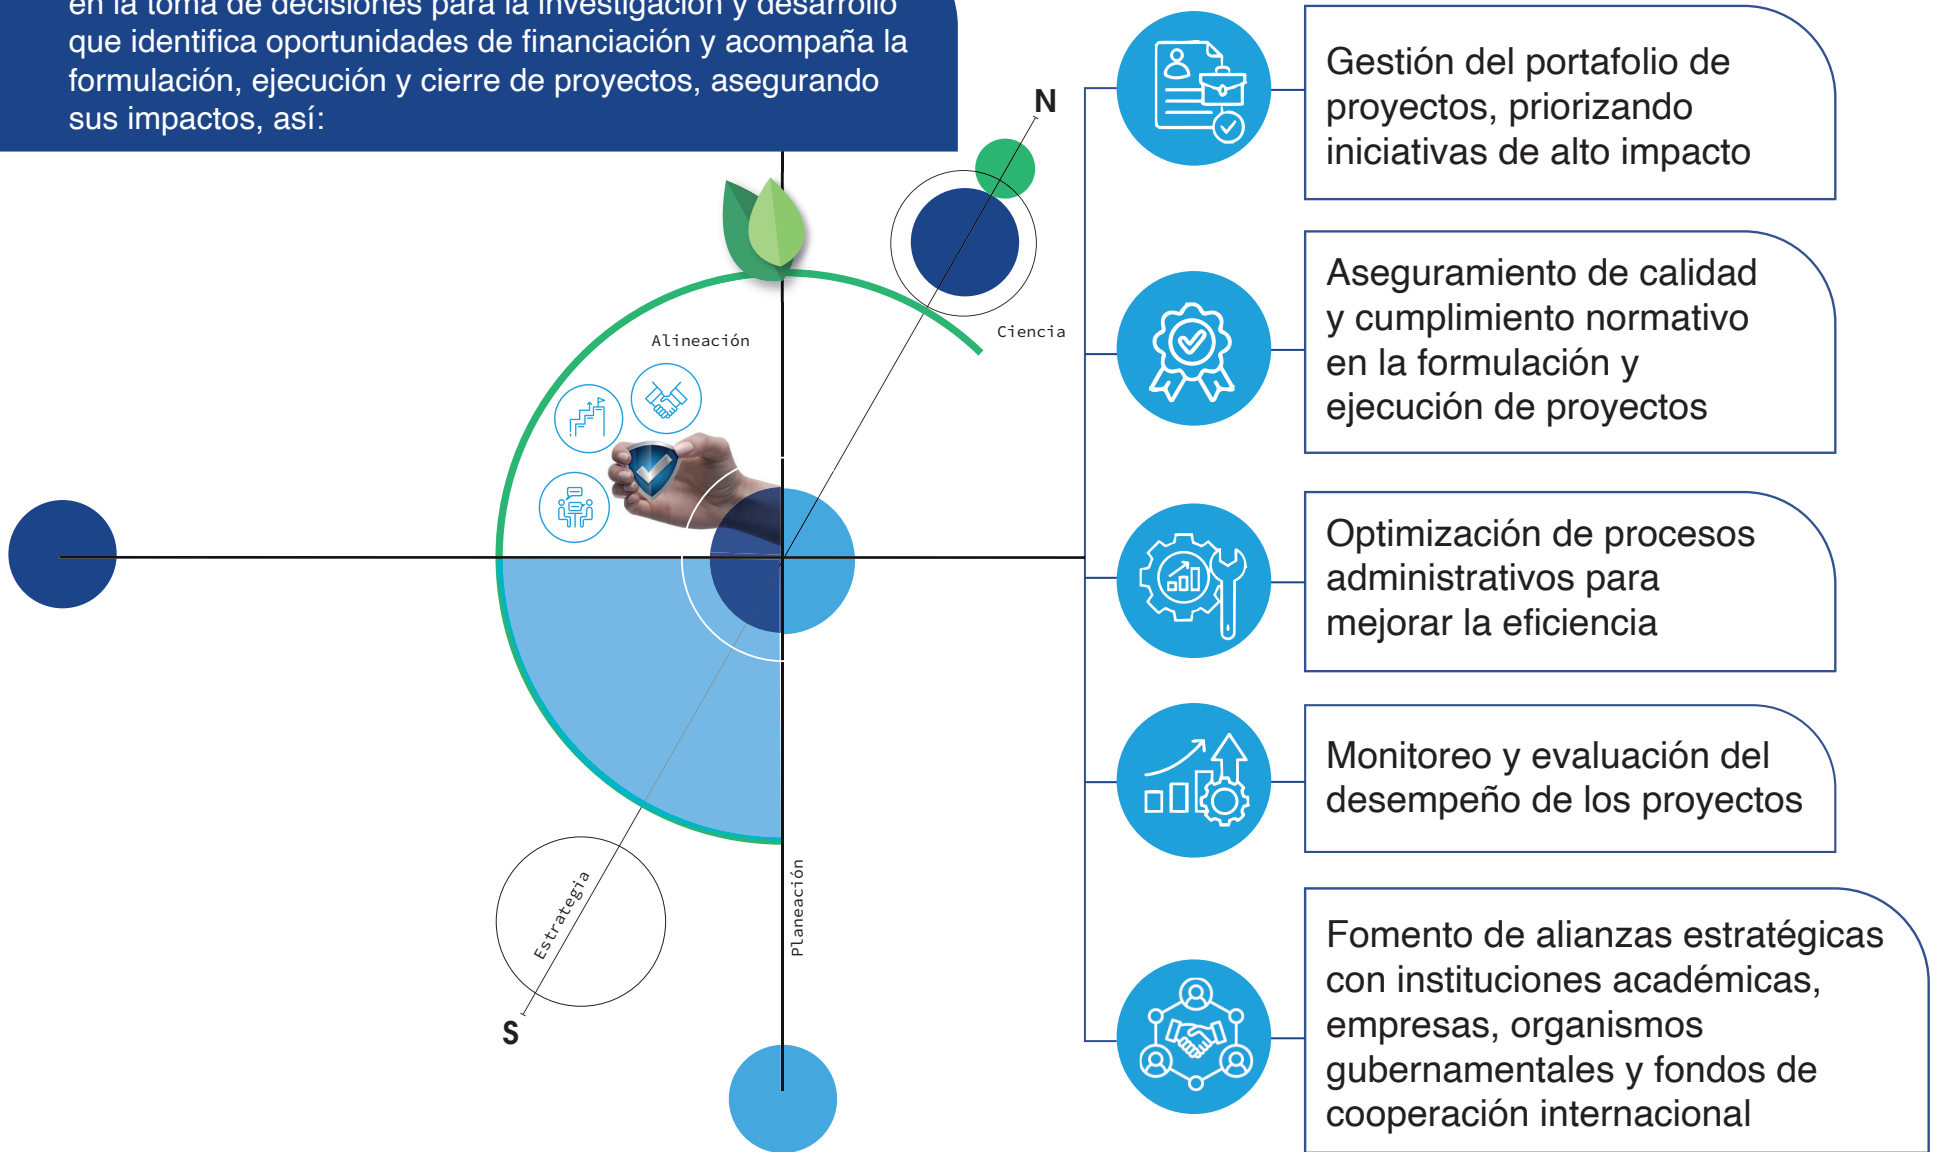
en la toma de decisiones para la investigación y desarrollo que identifica oportunidades de financiación y acompaña la formulación, ejecución y cierre de proyectos, asegurando sus impactos, así:

N

Ciencia

Alineación

Estrategia

Planeación

S

Gestión del portafolio de proyectos, priorizando iniciativas de alto impacto

Aseguramiento de calidad y cumplimiento normativo en la formulación y ejecución de proyectos

Optimización de procesos administrativos para mejorar la eficiencia

Monitoreo y evaluación del desempeño de los proyectos

Fomento de alianzas estratégicas con instituciones académicas, empresas, organismos gubernamentales y fondos de cooperación internacional